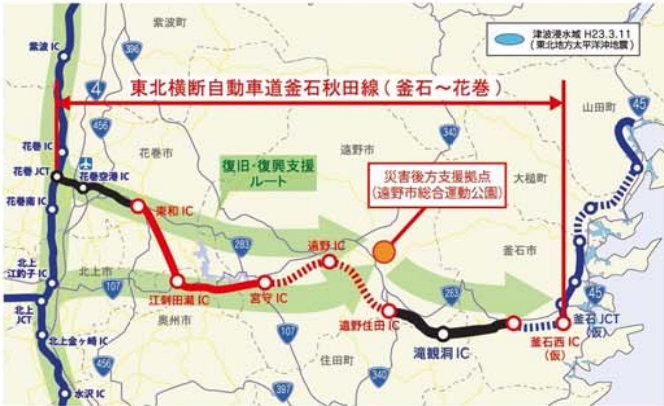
津波浸水域 H23.3.11
(東北地方太平洋沖地震)

東北横断自動車道釜石秋田線（釜石～花巻）

紫波町

紫波 IC

396

4

45

山田町

456

花巻市

花巻空港 IC

花巻 JCT

花巻南 IC

東和 IC

復旧・復興支援ルート

遠野市

340

大槌町

災害後方支援拠点
(遠野市総合運動公園)

遠野 IC

283

北上 江釣子 IC

北上市

107

北上 JCT

江刺田瀬 IC

宮守 IC

釜石市

奥州市

遠野住田 IC

45

釜石 JCT (仮)

北上金ヶ崎 IC

107

滝観洞 IC

釜石西 IC (仮)

456

住田町

340

397

水沢 IC